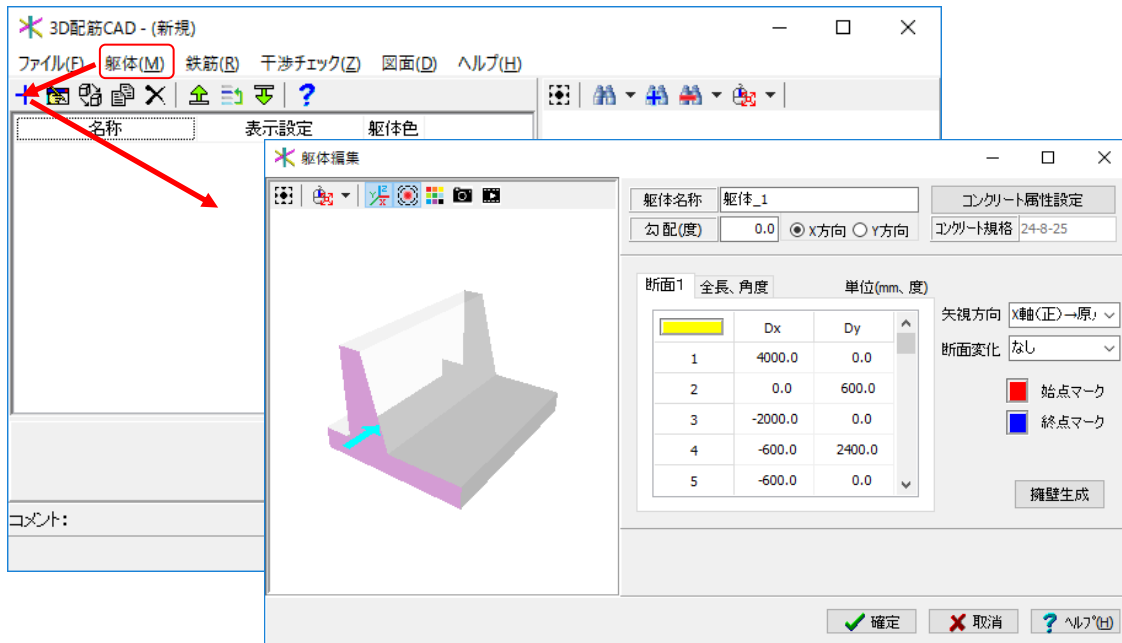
3D配筋CAD - (新規)

ファイル(F) 躯体(M) 鉄筋(R) 干渉チェック(Z) 図面(D) ヘルプ(H)

| 名称 | 表示設定 | 躯体色 |
|---|---|---|

コメント:

躯体編集

躯体名称 躯体_1
コンクリート属性設定
勾配(度) 0.0 X方向 Y方向
コンクリート規格 24-8-25

断面1 全長、角度
単位(mm、度)

| | Dx | Dy |
|---|---|---|
| 1 | 4000.0 | 0.0 |
| 2 | 0.0 | 600.0 |
| 3 | -2000.0 | 0.0 |
| 4 | -600.0 | 2400.0 |
| 5 | -600.0 | 0.0 |

矢視方向 X軸(正)→原
断面変化 なし
始点マーク
終点マーク
擁壁生成

確定 取消 ヘルプ(H)